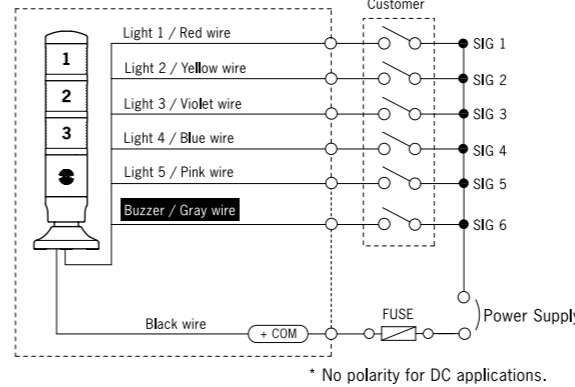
Customer

1

2

3

Light 1 / Red wire

Light 2 / Yellow wire

Light 3 / Violet wire

Light 4 / Blue wire

Light 5 / Pink wire

Buzzer / Gray wire

SIG 1

SIG 2

SIG 3

SIG 4

SIG 5

SIG 6

Black wire

+ COM

FUSE

Power Supply

* No polarity for DC applications.